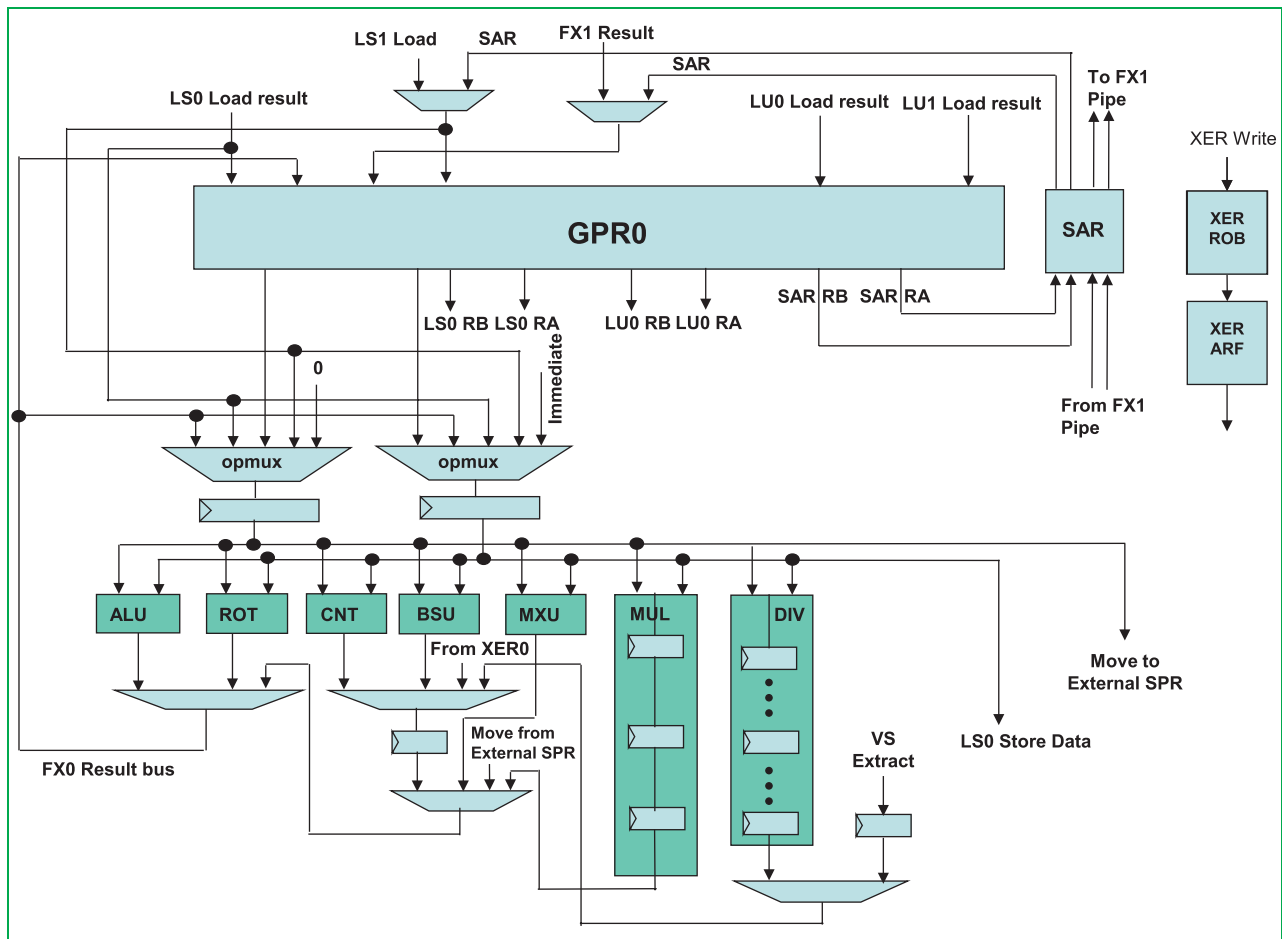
LS1 Load
SAR
FX1 Result
SAR
LS0 Load result
LU0 Load result
LU1 Load result
To FX1 Pipe
XER Write
GPR0
SAR
XER ROB
XER ARF
SAR RB
SAR RA
LS0 RB
LS0 RA
LU0 RB
LU0 RA
Immediate
0
From FX1 Pipe
opmux
opmux
ALU
ROT
CNT
BSU
MXU
MUL
DIV
From XER0
Move to External SPR
Move from External SPR
FX0 Result bus
LS0 Store Data
VS Extract